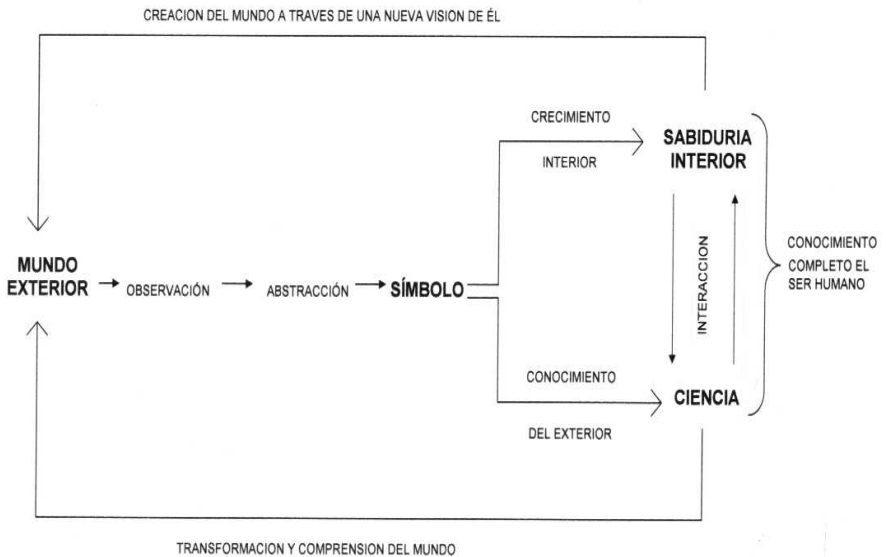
CREACION DEL MUNDO A TRAVES DE UNA NUEVA VISION DE ÉL

CRECIMIENTO

INTERIOR

SABIDURIA INTERIOR

MUNDO EXTERIOR → OBSERVACIÓN → ABSTRACCIÓN → SÍMBOLO

INTERACCION

CONOCIMIENTO COMPLETO EL SER HUMANO

CONOCIMIENTO

CIENCIA

DEL EXTERIOR

TRANSFORMACION Y COMPRENSION DEL MUNDO